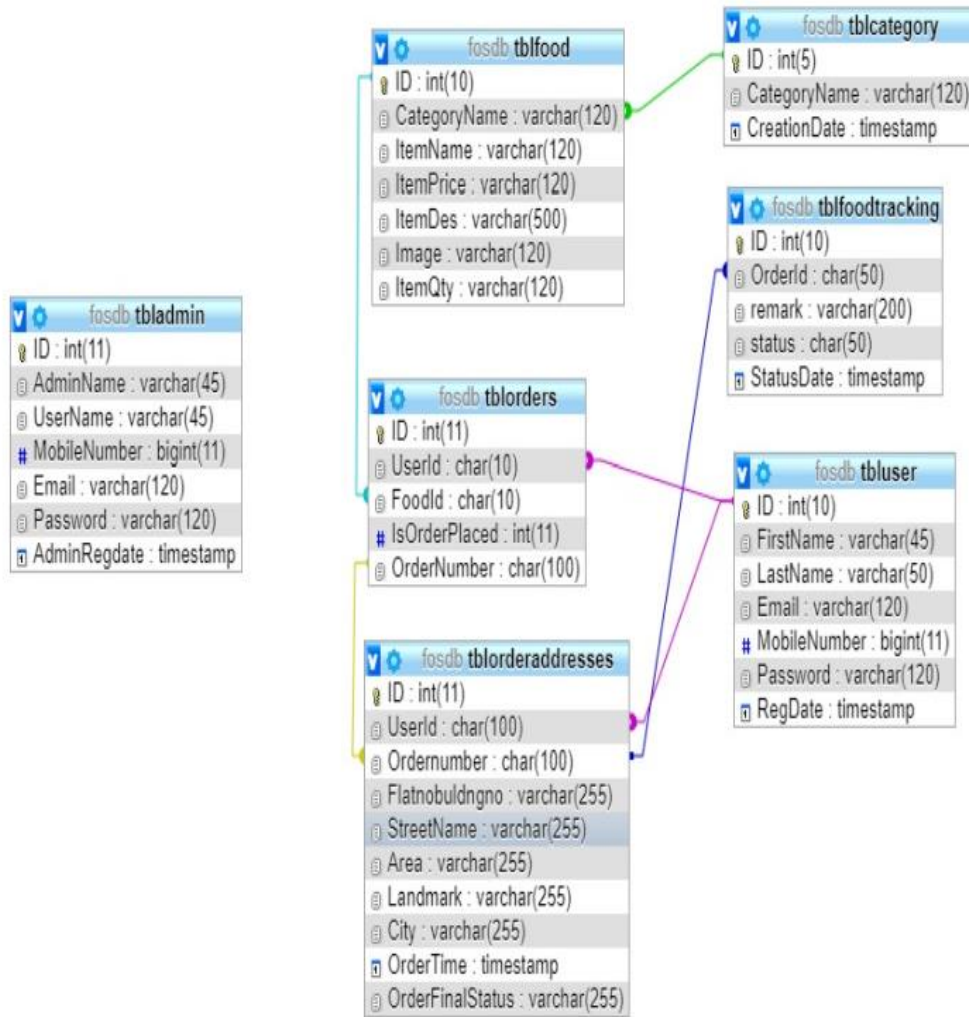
fosdb tblfood
ID : int(10)
CategoryName : varchar(120)
ItemName : varchar(120)
ItemPrice : varchar(120)
ItemDes : varchar(500)
Image : varchar(120)
ItemQty : varchar(120)

fosdb tblcategory
ID : int(5)
CategoryName : varchar(120)
CreationDate : timestamp

fosdb tblfoodtracking
ID : int(10)
OrderId : char(50)
remark : varchar(200)
status : char(50)
StatusDate : timestamp

fosdb tbladmin
ID : int(11)
AdminName : varchar(45)
UserName : varchar(45)
MobileNumber : bigint(11)
Email : varchar(120)
Password : varchar(120)
AdminRegdate : timestamp

fosdb tblorders
ID : int(11)
UserId : char(10)
FoodId : char(10)
IsOrderPlaced : int(11)
OrderNumber : char(100)

fosdb tbluser
ID : int(10)
FirstName : varchar(45)
LastName : varchar(50)
Email : varchar(120)
MobileNumber : bigint(11)
Password : varchar(120)
RegDate : timestamp

fosdb tblorderaddresses
ID : int(11)
UserId : char(100)
Ordernumber : char(100)
Flatnobuldngno : varchar(255)
StreetName : varchar(255)
Area : varchar(255)
Landmark : varchar(255)
City : varchar(255)
OrderTime : timestamp
OrderFinalStatus : varchar(255)